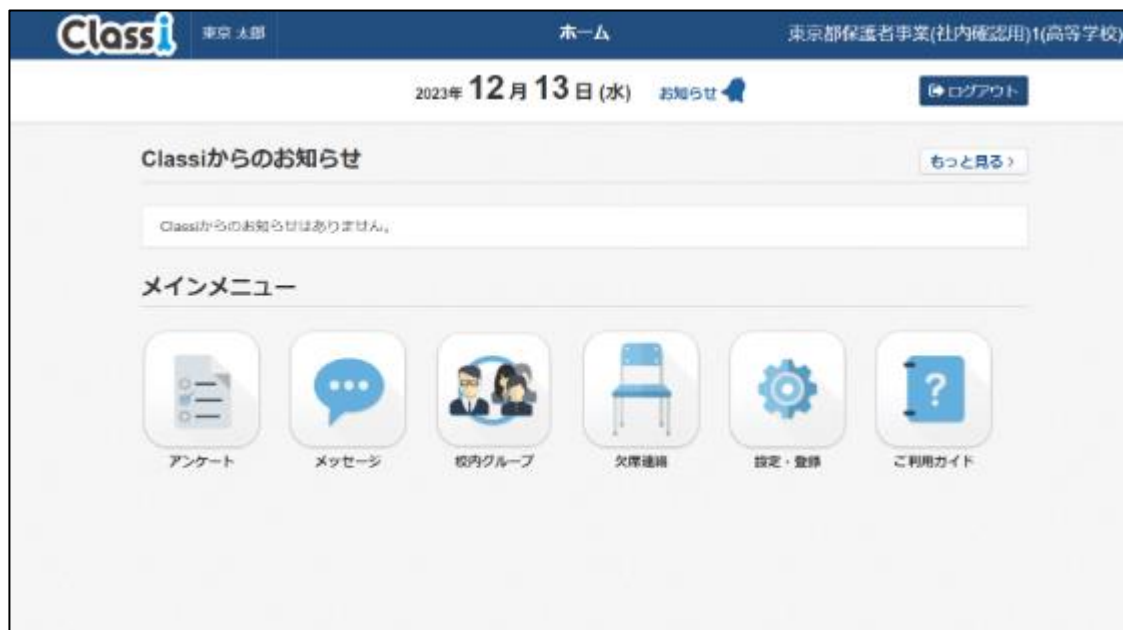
Classi 東京 太郎 ホーム 東京都保護者事業(社内確認用)1(高等学校)

2023年 12月 13日 (水) お知らせ

ログアウト

Classiからのお知らせ

もっと見る ›

Classiからのお知らせはありません。

メインメニュー

アンケート

メッセージ

校内グループ

欠席連絡

設定・登録

ご利用ガイド